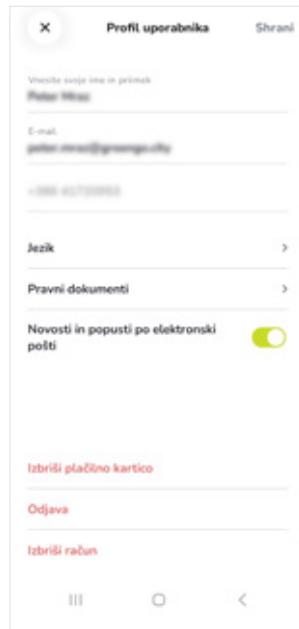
×

Profil uporabnika

Shrani

Vnesite svoje ime in priimek

Peter Mraz

E-mail

peter.mraz@greengo.city

+386 41720955

Jezik

>

Pravni dokumenti

>

Novosti in popusti po elektronski pošti

Izbriši plačilno kartico

Odjava

Izbriši račun

III

<